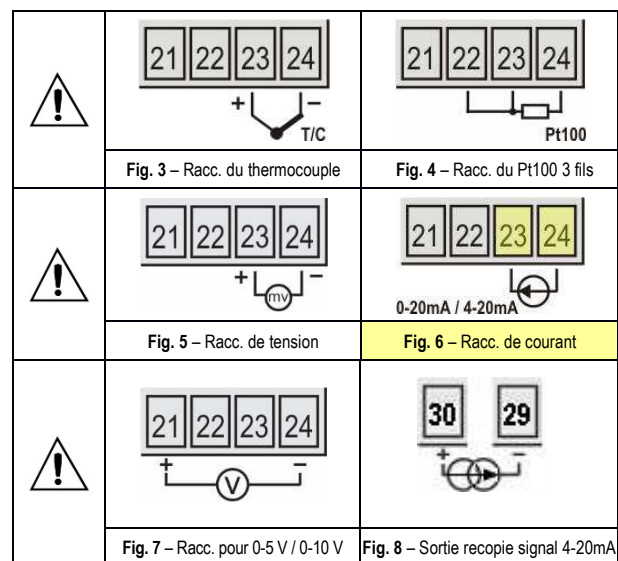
| | | |
|---|---|---|
| ⚠ | 21 22 23 24 + − T/C | 21 22 23 24 Pt100 |
| | **Fig. 3** – Racc. du thermocouple | **Fig. 4** – Racc. du Pt100 3 fils |
| ⚠ | 21 22 23 24 + mv − | 21 22 23 24 0-20mA / 4-20mA |
| | **Fig. 5** – Racc. de tension | **Fig. 6** – Racc. de courant |
| ⚠ | 21 22 23 24 + V − | 30 29 + − |
| | **Fig. 7** – Racc. pour 0-5 V / 0-10 V | **Fig. 8** – Sortie recopie signal 4-20mA |